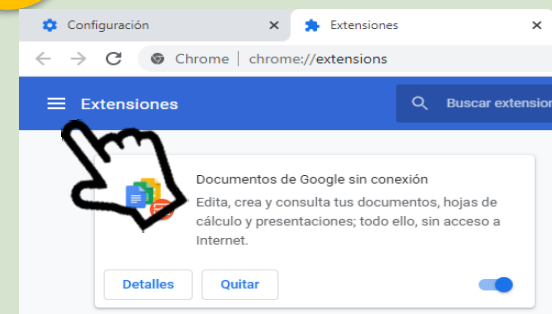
Configuración

Extensiones

Chrome | chrome://extensions

Extensiones

Buscar extension

Documentos de Google sin conexión

Edita, crea y consulta tus documentos, hojas de cálculo y presentaciones; todo ello, sin acceso a Internet.

Detalles

Quitar